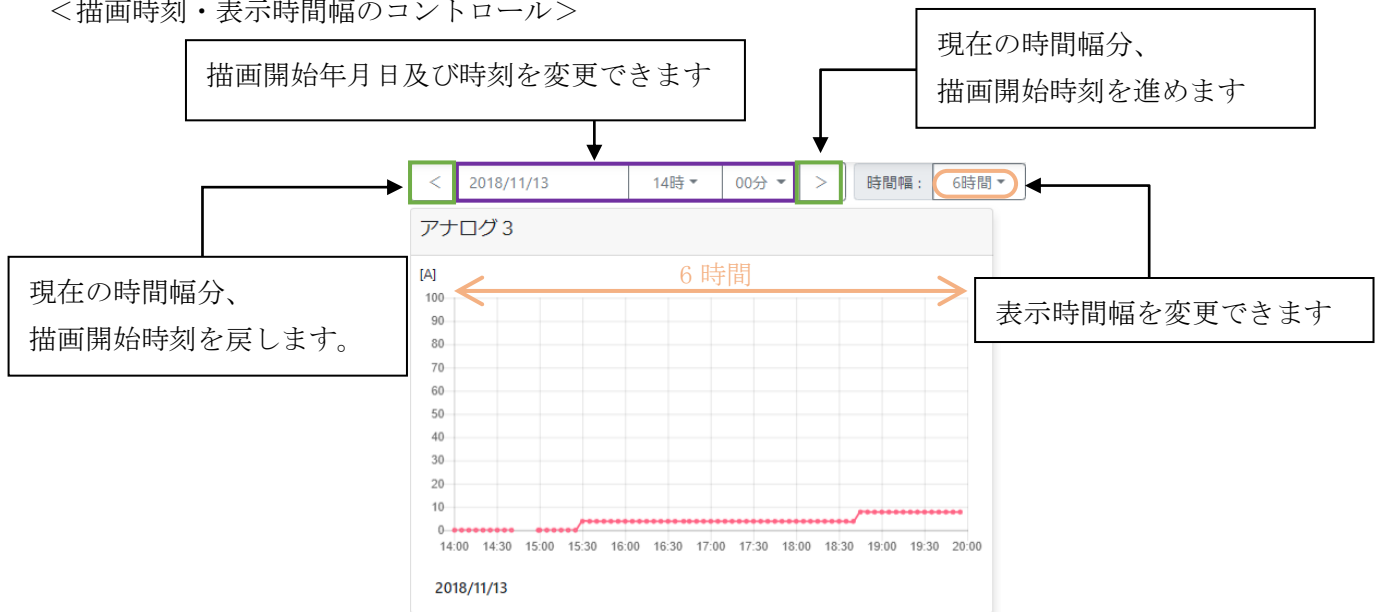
＜描画時刻・表示時間幅のコントロール＞

描画開始年月日及び時刻を変更できます

現在の時間幅分、
描画開始時刻を進めます

< 2018/11/13 14時 ▾ 00分 ▾ > 時間幅： 6時間 ▾

現在の時間幅分、
描画開始時刻を戻します。

表示時間幅を変更できます

アナログ３

6 時間

[A]
100
90
80
70
60
50
40
30
20
10
0

14:00 14:30 15:00 15:30 16:00 16:30 17:00 17:30 18:00 18:30 19:00 19:30 20:00

2018/11/13